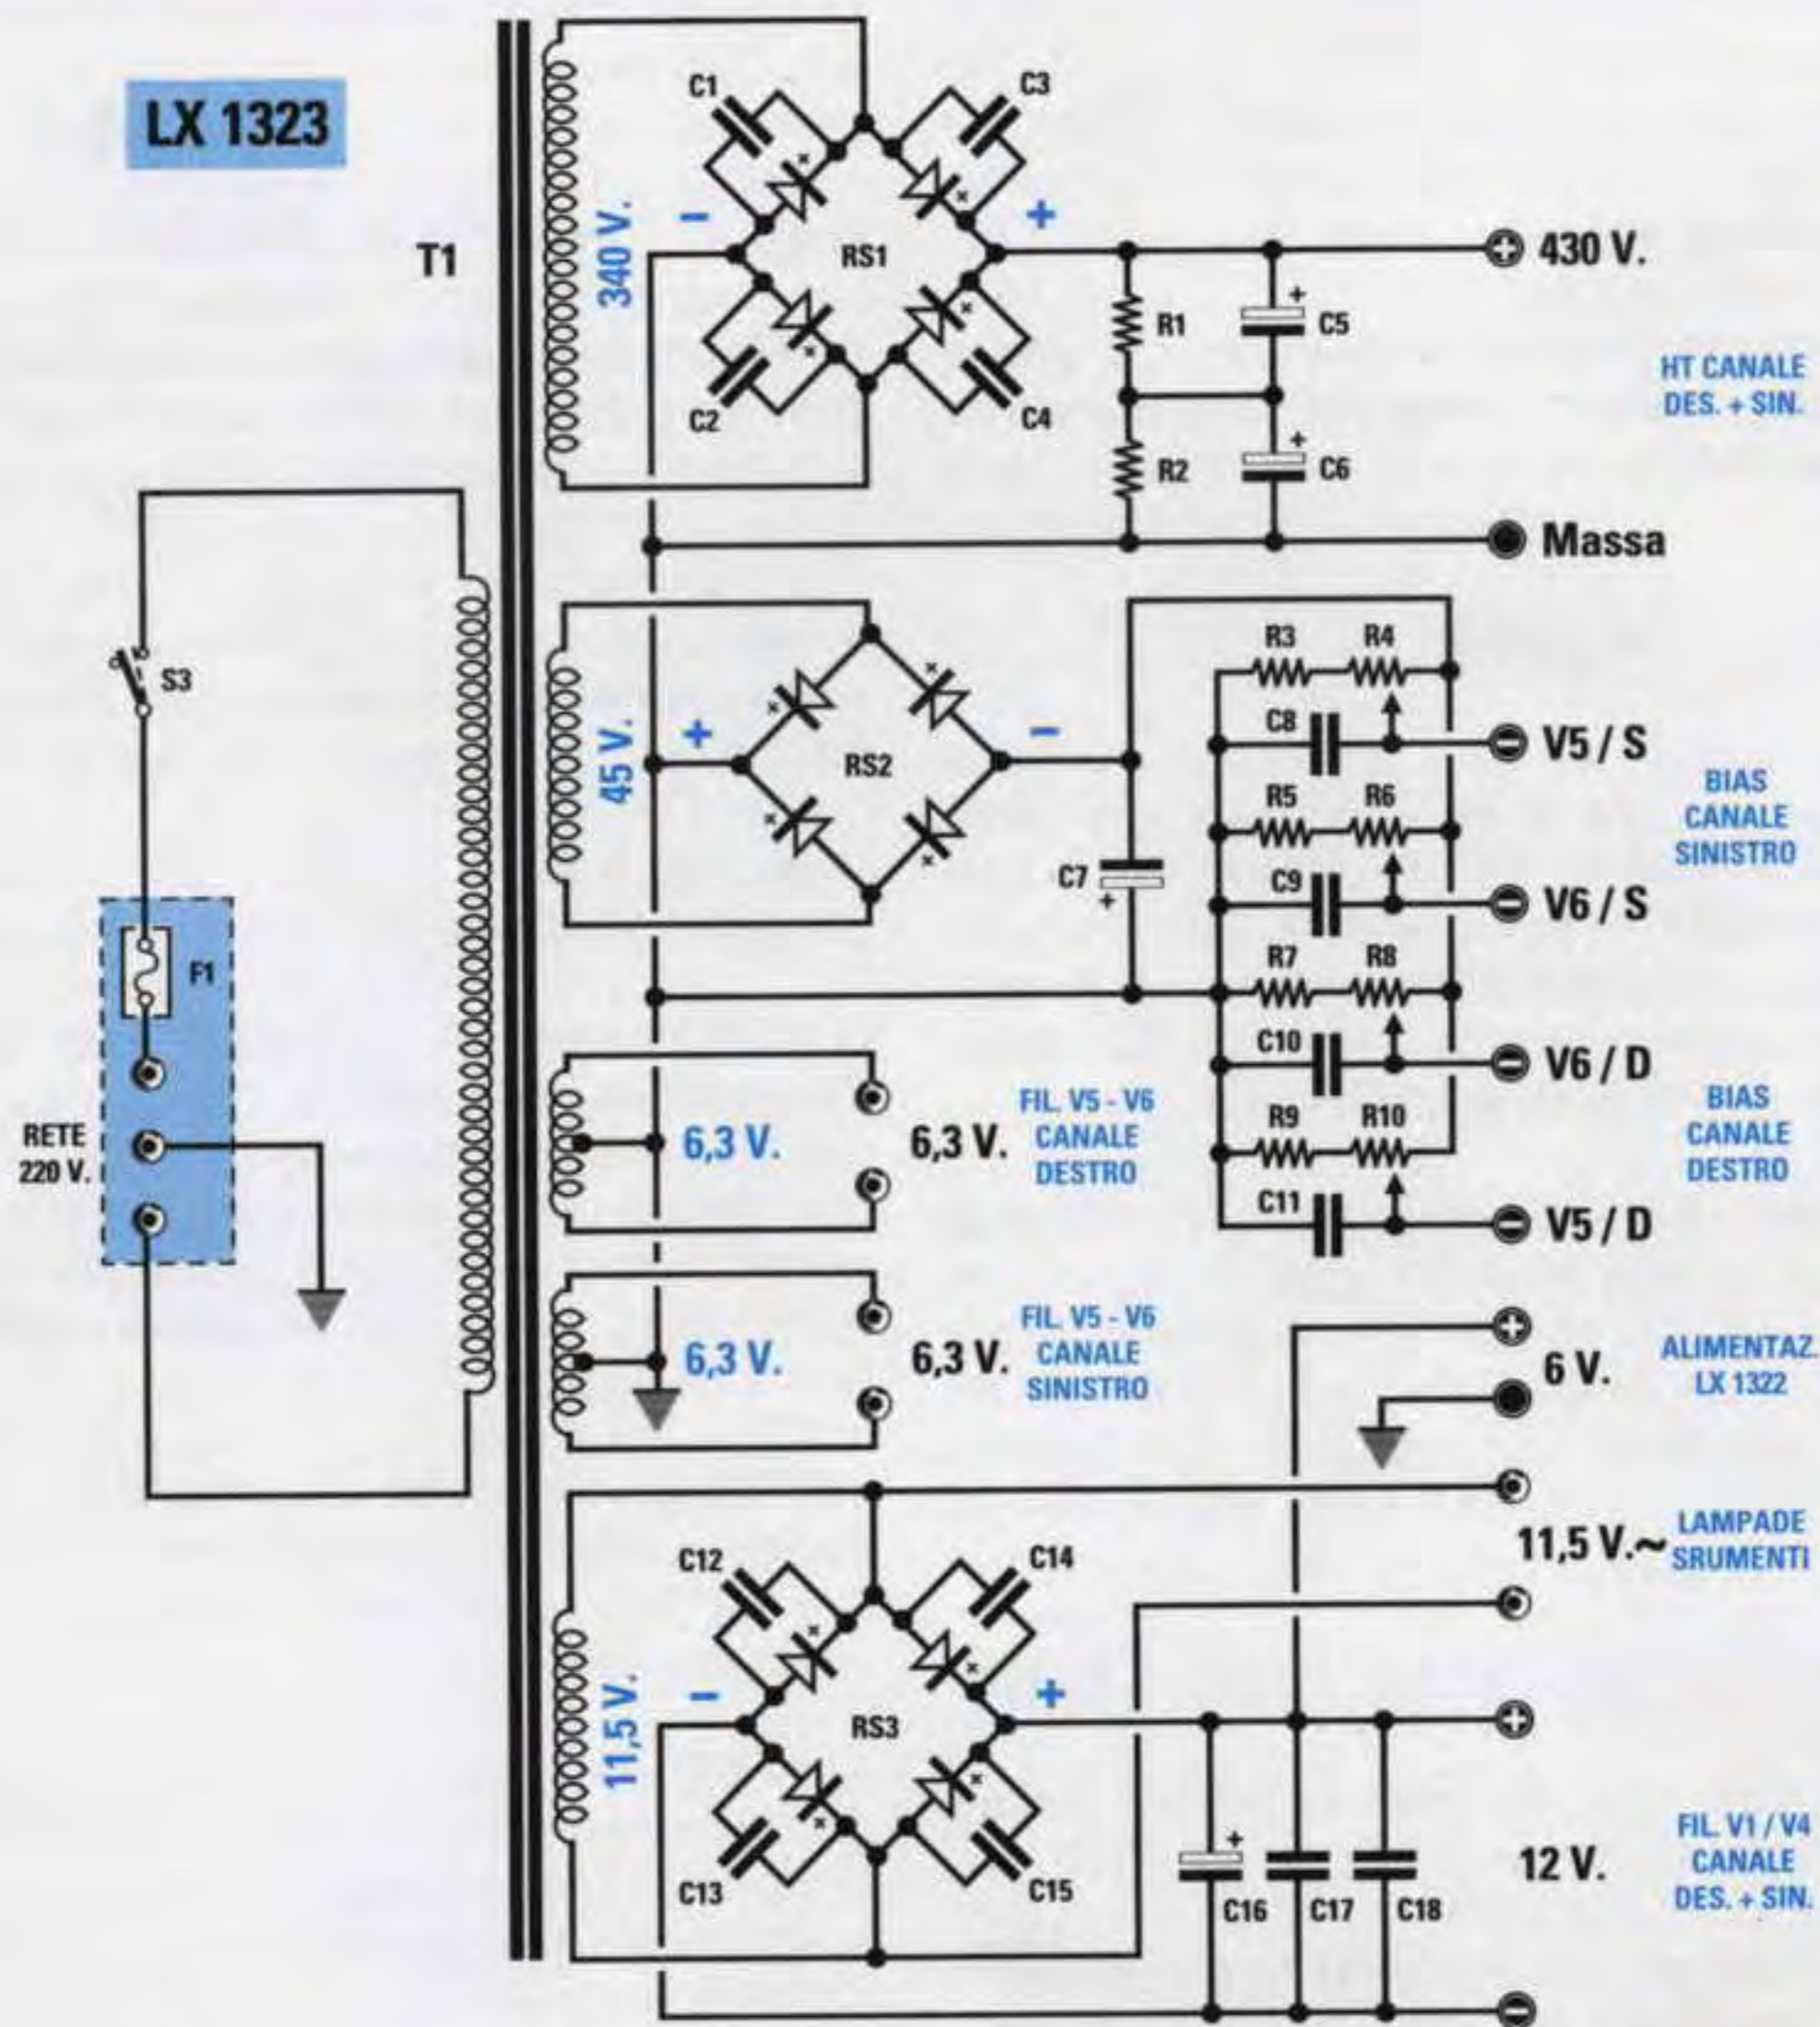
LX 1323

T1

340 V.

C1
C3
-
+
RS1
C2
C4
430 V.
R1
C5
R2
C6
HT CANALE DES. + SIN.
Massa

S3

45 V.
+
RS2
-
R3
R4
C8
V5 / S
R5
R6
BIAS CANALE SINISTRO
C7
C9
V6 / S
F1
R7
R8
C10
V6 / D
RETE 220 V.
6,3 V.
6,3 V.
FIL. V5 - V6 CANALE DESTRO
R9
R10
BIAS CANALE DESTRO
C11
V5 / D

6,3 V.
6,3 V.
FIL. V5 - V6 CANALE SINISTRO
6 V.
ALIMENTAZ. LX 1322

11,5 V.~
LAMPADE SRUMENTI
C12
C14
11,5 V.
-
+
RS3
C13
C15
C16
C17
C18
12 V.
FIL. V1 / V4 CANALE DES. + SIN.